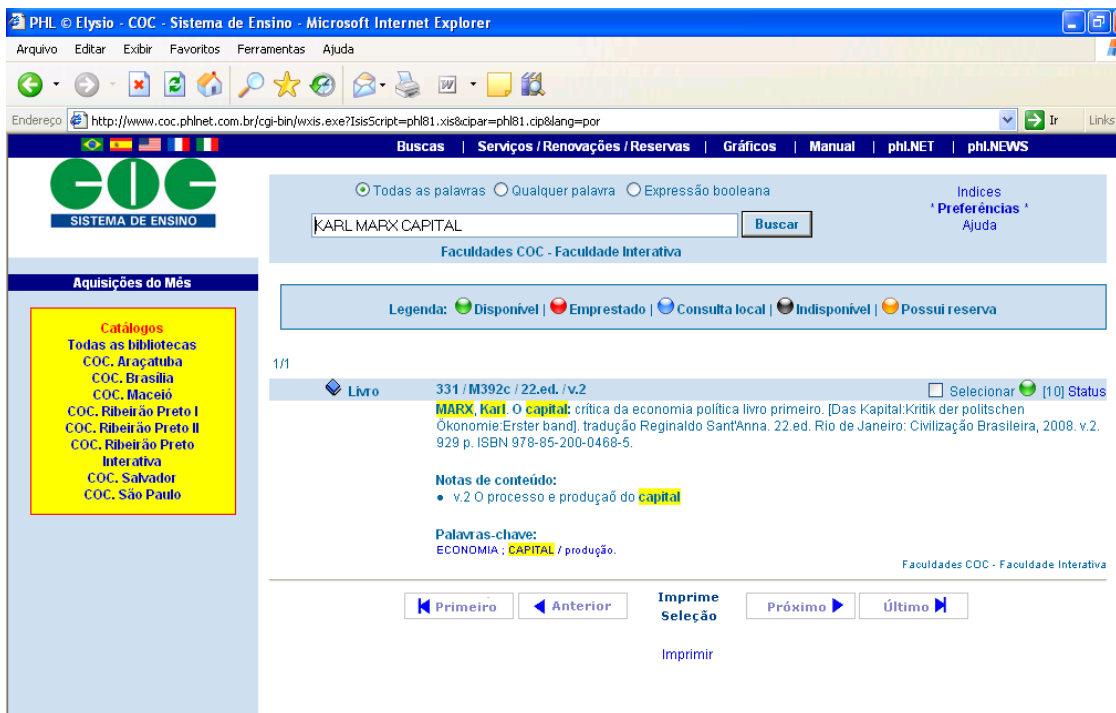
PHL © Elysio - COC - Sistema de Ensino - Microsoft Internet Explorer

Arquivo Editar Exibir Favoritos Ferramentas Ajuda

Endereço http://www.coc.phlnet.com.br/cgi-bin/wxis.exe?IsisScript=phl81.xis&cipar=phl81.cip&lang=por Ir Links

Buscas | Serviços / Renovações / Reservas | Gráficos | Manual | phl.NET | phl.NEWS

COC
SISTEMA DE ENSINO

Todas as palavras Qualquer palavra Expressão booleana

KARL MARX CAPITAL Buscar

Faculdades COC - Faculdade Interativa

Indices
* Preferências *
Ajuda

Aquisições do Mês

Catálogos
Todas as bibliotecas
COC. Araçatuba
COC. Brasilia
COC. Maceió
COC. Ribeirão Preto I
COC. Ribeirão Preto II
COC. Ribeirão Preto Interativa
COC. Salvador
COC. São Paulo

Legenda: Disponível | Emprestado | Consulta local | Indisponível | Possui reserva

1/1

Livro 331 / M392c / 22.ed. / v.2 Selecionar [10] Status

MARX, Karl. O capital: crítica da economia política livro primeiro. [Das Kapital:Kritik der politschen Ökonomie:Erster band]. tradução Reginaldo Sant'Anna. 22.ed. Rio de Janeiro: Civilização Brasileira, 2008. v.2. 929 p. ISBN 978-85-200-0468-5.

Notas de conteúdo:
• v.2 O processo e produçaõ do capital

Palavras-chave:
ECONOMIA ; CAPITAL / produção.

Faculdades COC - Faculdade Interativa

Primeiro Anterior Imprime Seleção Próximo Último

Imprimir